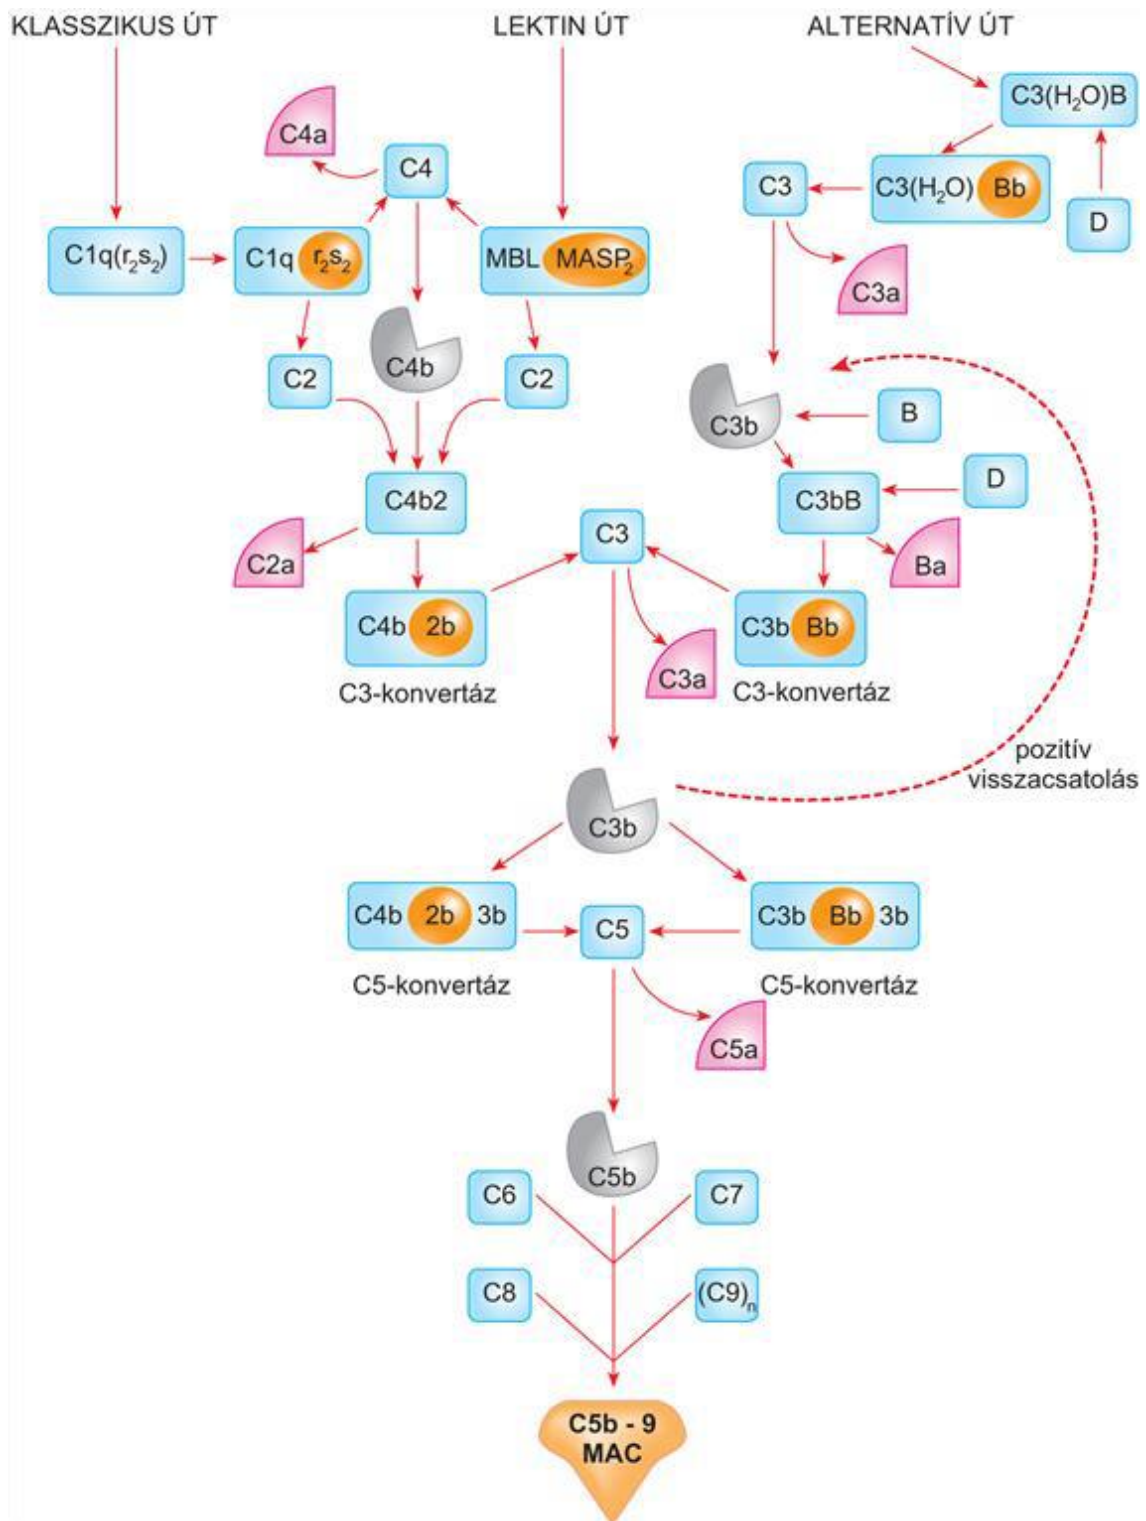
KLASSZIKUS ÚT

LEKTIN ÚT

ALTERNATÍV ÚT

$C3(H_2O)B$

C4a

C4

$C3(H_2O)$ Bb

C3

D

$C1q(r_2s_2)$

C1q $r_2s_2$

MBL $MASP_2$

C3a

C2

C4b

C2

C3b

B

C4b2

C3bB

D

C2a

C3

Ba

C4b 2b

C3b Bb

C3a

C3-konvertáz

C3-konvertáz

pozitív visszacsatolás

C3b

C4b 2b 3b

C5

C3b Bb 3b

C5-konvertáz

C5-konvertáz

C5a

C5b

C6

C7

C8

$(C9)_n$

C5b - 9
MAC